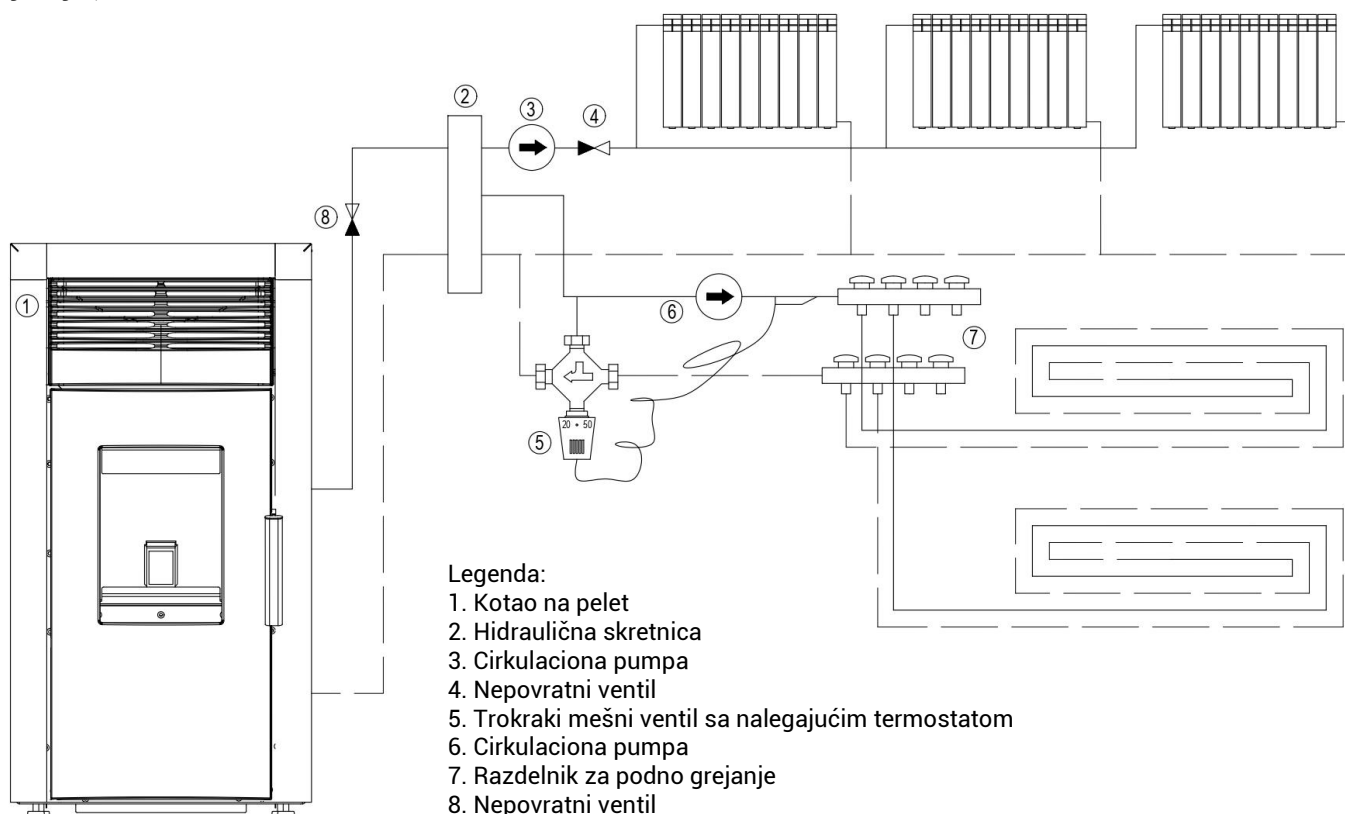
②
③
④
⑧
①
⑥
⑦
20 ÷ 50
⑤

Legenda:
1. Kotao na pelet
2. Hidraulična skretnica
3. Cirkulaciona pumpa
4. Nepovratni ventil
5. Trokraki mešni ventil sa nalegajućim termostatom
6. Cirkulaciona pumpa
7. Razdelnik za podno grejanje
8. Nepovratni ventil